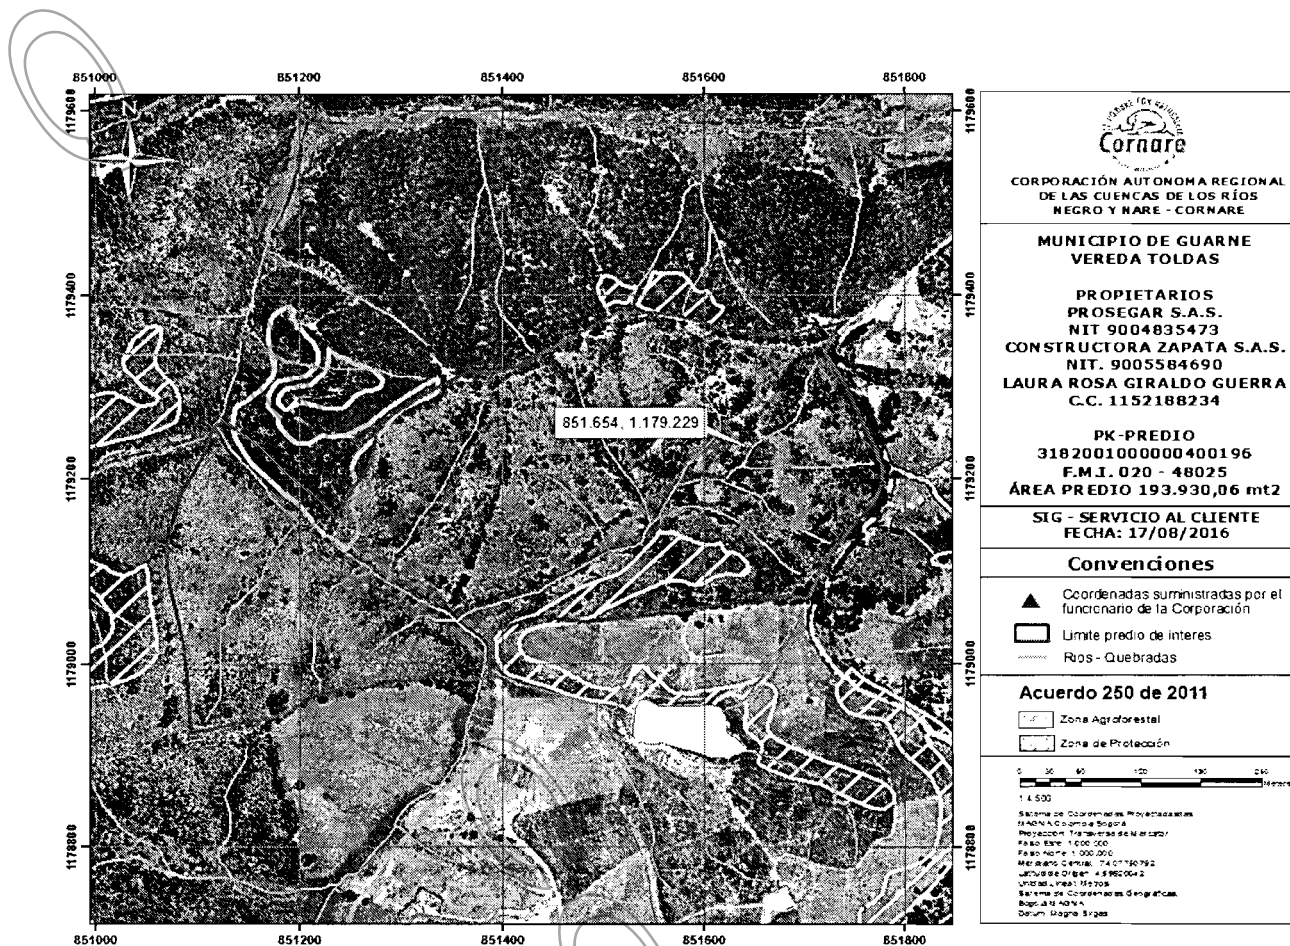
851000 851200 851400 851600 851800

1179600 1179400 1179200 1179000 1178800

N

851.654, 1.179.229

Cornare

CORPORACIÓN AUTONOMA REGIONAL DE LAS CUENCAS DE LOS RÍOS NEGRO Y NARE - CORNARE

MUNICIPIO DE GUARNE
VEREDA TOLDAS

PROPIETARIOS
PROSEGAR S.A.S.
NIT 9004835473
CONSTRUCTORA ZAPATA S.A.S.
NIT. 9005584690
LAURA ROSA GIRALDO GUERRA
C.C. 1152188234

PK-PREDIO
3182001000000400196
F.M.I. 020 - 48025
ÁREA PREDIO 193.930,06 mt2

SIG - SERVICIO AL CLIENTE
FECHA: 17/08/2016

Convenciones

Coordenadas suministradas por el funcionario de la Corporación
Limite predio de interes
Rios - Quebradas

Acuerdo 250 de 2011

Zona Agroforestal
Zona de Protección

0 30 60 120 180 240 Metros
1:4.500

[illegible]

851000 851200 851400 851600 851800